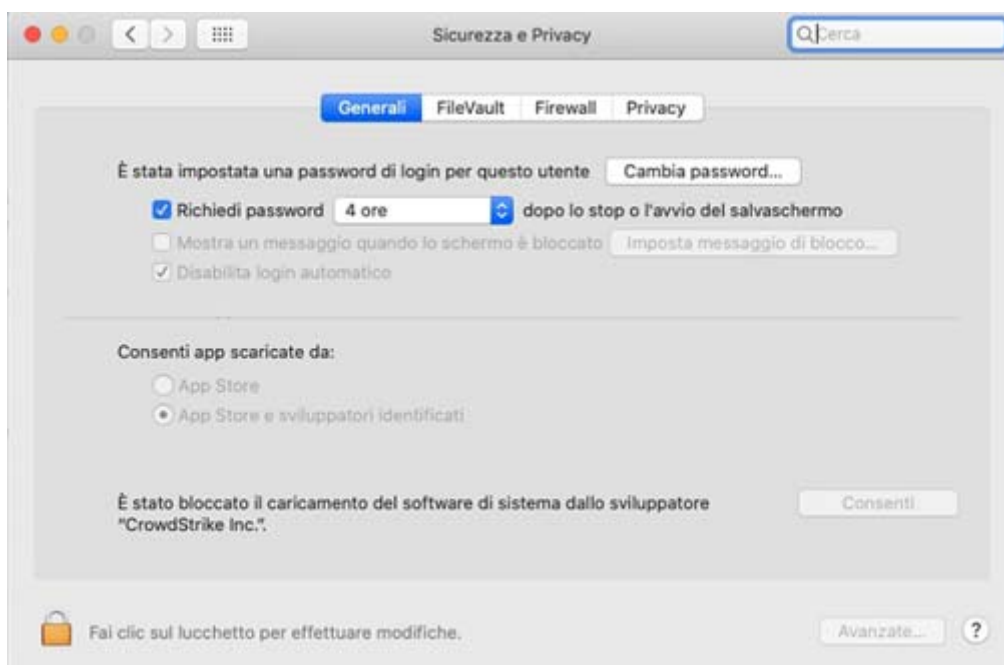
Sicurezza e Privacy

Cerca

Generali FileVault Firewall Privacy

È stata impostata una password di login per questo utente Cambia password...

Richiedi password 4 ore dopo lo stop o l'avvio del salvaschermo

Mostra un messaggio quando lo schermo è bloccato Imposta messaggio di blocco...

Disabilita login automatico

Consenti app scaricate da:

App Store

App Store e sviluppatori identificati

È stato bloccato il caricamento del software di sistema dallo sviluppatore "CrowdStrike Inc.". Consenti

Fai clic sul lucchetto per effettuare modifiche. Avanzate... ?